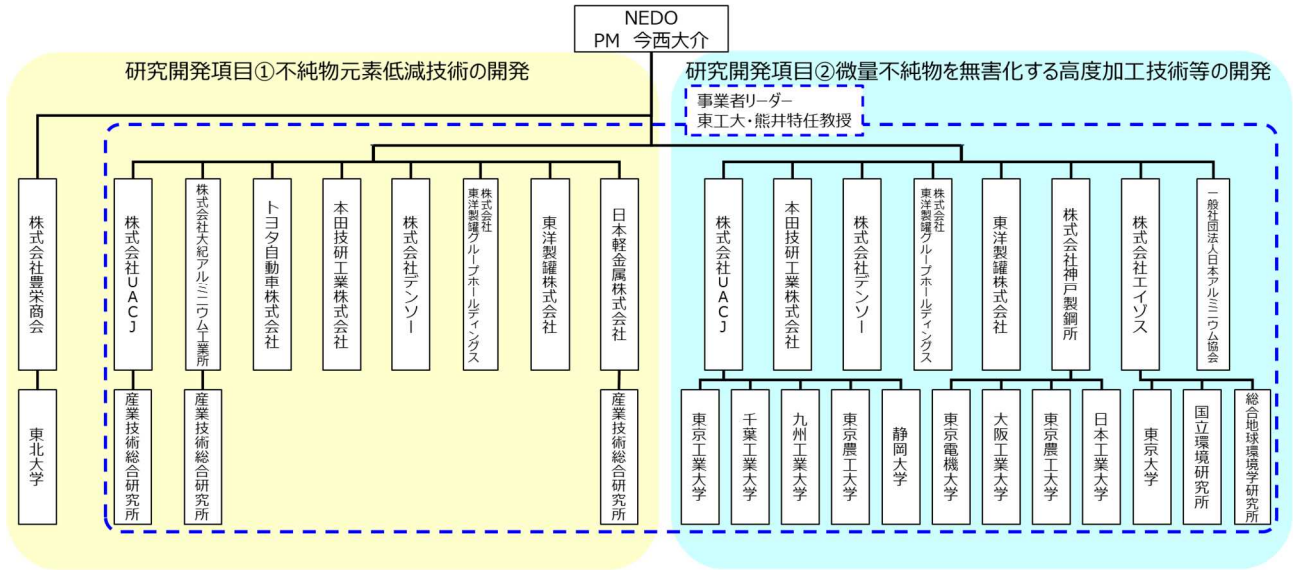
NEDO
PM 今西大介

研究開発項目①不純物元素低減技術の開発

研究開発項目②微量不純物を無害化する高度加工技術等の開発

事業者リーダー
東工大・熊井特任教授

株式会社豊栄商会

東北大学

株式会社UACJ

産業技術総合研究所

株式会社大紀アルミニウム工業所

産業技術総合研究所

トヨタ自動車株式会社

本田技研工業株式会社

株式会社デンソー

株式会社東洋製罐グループホールディングス

東洋製罐株式会社

日本軽金属株式会社

産業技術総合研究所

株式会社UACJ

本田技研工業株式会社

株式会社デンソー

株式会社東洋製罐グループホールディングス

東洋製罐株式会社

株式会社神戸製鋼所

株式会社エイゾス

一般社団法人日本アルミニウム協会

東京工業大学

千葉工業大学

九州工業大学

東京農工大学

静岡大学

東京電機大学

大阪工業大学

東京農工大学

日本工業大学

東京大学

国立環境研究所

総合地球環境学研究所